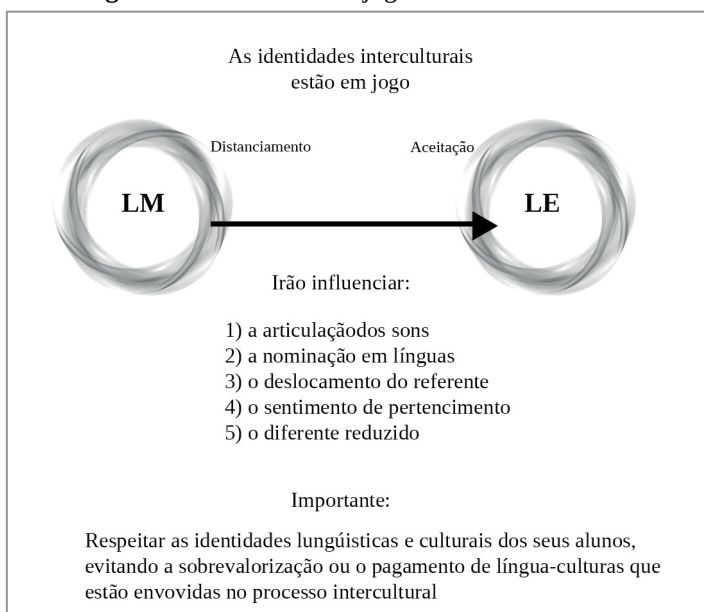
As identidades interculturais estão em jogo

Distanciamento

Aceitação

LM

LE

Irão influenciar:

1) a articulaçãodos sons
2) a nominação em línguas
3) o deslocamento do referente
4) o sentimento de pertencimento
5) o diferente reduzido

Importante:

Respeitar as identidades lungúísticas e culturais dos seus alunos, evitando a sobrevalorização ou o pagamento de língua-culturas que estão envovidas no processo intercultural